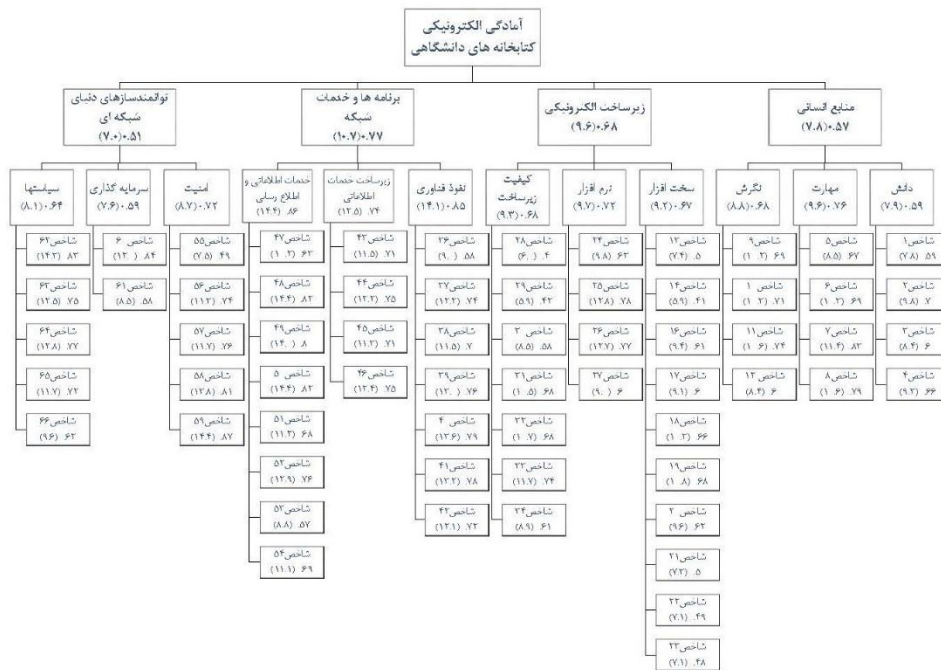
آمادگی الکترونیکی
کتابخانه های دانشگاهی

منابع انسانی
(۷.۸)۰.۵۷

زیرساخت الکترونیکی
(۹.۶)۰.۶۸

برنامه ها و خدمات شبکه
(۱۰.۷)۰.۷۷

توانمندسازهای دنیای شبکه ای
(۷.۰)۰.۵۱

دانش
(۷.۹)۰.۵۹

شاخص۱
(۷.۸) ۰.۵۹

شاخص۲
(۹.۸) ۰.۷

شاخص۳
(۸.۴) ۰.۶

شاخص۴
(۹.۲) ۰.۶۶

مهارت
(۹.۶)۰.۷۶

شاخص۵
(۸.۵) ۰.۶۷

شاخص۶
(۱۰.۲) ۰.۶۹

شاخص۷
(۱۱.۴) ۰.۸۲

شاخص۸
(۱۰.۶) ۰.۷۹

نگرش
(۸.۸)۰.۶۸

شاخص۹
(۱۰.۲) ۰.۶۹

شاخص۱۰
(۱۰.۲) ۰.۷۱

شاخص۱۱
(۱۰.۶) ۰.۷۴

شاخص۱۲
(۸.۴) ۰.۶

سخت افزار
(۹.۲)۰.۶۷

شاخص۱۳
(۷.۴) ۰.۵

شاخص۱۴
(۵.۹) ۰.۴۱

شاخص۱۶
(۹.۴) ۰.۶۱

شاخص۱۷
(۹.۱) ۰.۶

شاخص۱۸
(۱۰.۲) ۰.۶۶

شاخص۱۹
(۱۰.۸) ۰.۶۸

شاخص۲۰
(۹.۶) ۰.۶۲

شاخص۲۱
(۷.۲) ۰.۵

شاخص۲۲
(۷.۱) ۰.۴۹

شاخص۲۳
(۷.۱) ۰.۴۸

نرم افزار
(۹.۷)۰.۷۲

شاخص۲۴
(۹.۸) ۰.۶۳

شاخص۲۵
(۱۲.۸) ۰.۷۸

شاخص۲۶
(۱۲.۷) ۰.۷۷

شاخص۲۷
(۹.۰) ۰.۶

کیفیت زیرساخت
(۹.۳)۰.۶۸

شاخص۲۸
(۶.۰) ۰.۴

شاخص۲۹
(۵.۹) ۰.۴۲

شاخص۳۰
(۸.۵) ۰.۵۸

شاخص۳۱
(۱۰.۵) ۰.۶۸

شاخص۳۲
(۱۰.۷) ۰.۶۸

شاخص۳۳
(۱۱.۷) ۰.۷۴

شاخص۳۴
(۸.۹) ۰.۶۱

نفوذ فناوری
(۱۴.۱)۰.۸۵

شاخص۳۶
(۹.۰) ۰.۵۸

شاخص۳۷
(۱۲.۲) ۰.۷۴

شاخص۳۸
(۱۱.۵) ۰.۷

شاخص۳۹
(۱۲.۰) ۰.۷۶

شاخص۴۰
(۱۲.۶) ۰.۷۹

شاخص۴۱
(۱۳.۲) ۰.۷۸

شاخص۴۲
(۱۲.۱) ۰.۷۳

زیرساخت خدمات اطلاعاتی
(۱۲.۵) ۰.۷۴

شاخص۴۳
(۱۱.۵) ۰.۷۱

شاخص۴۴
(۱۲.۲) ۰.۷۵

شاخص۴۵
(۱۱.۲) ۰.۷۱

شاخص۴۶
(۱۲.۴) ۰.۷۵

خدمات اطلاعاتی و اطلاع رسانی
(۱۴.۴) ۰.۸۶

شاخص۴۷
(۱۰.۲) ۰.۶۳

شاخص۴۸
(۱۴.۴) ۰.۸۳

شاخص۴۹
(۱۴.۰) ۰.۸

شاخص۵۰
(۱۴.۴) ۰.۸۳

شاخص۵۱
(۱۱.۲) ۰.۶۸

شاخص۵۲
(۱۲.۹) ۰.۷۶

شاخص۵۳
(۸.۸) ۰.۵۷

شاخص۵۴
(۱۱.۱) ۰.۶۹

امنیت
(۸.۷)۰.۷۲

شاخص۵۵
(۷.۵) ۰.۴۹

شاخص۵۶
(۱۱.۲) ۰.۷۴

شاخص۵۷
(۱۱.۷) ۰.۷۶

شاخص۵۸
(۱۲.۸) ۰.۸۱

شاخص۵۹
(۱۴.۴) ۰.۸۷

سرمایه گذاری
(۷.۶)۰.۵۹

شاخص۶۰
(۱۲.۰) ۰.۸۴

شاخص۶۱
(۸.۵) ۰.۵۸

سیاستها
(۸.۱)۰.۶۴

شاخص۶۲
(۱۴.۲) ۰.۸۳

شاخص۶۳
(۱۲.۵) ۰.۷۵

شاخص۶۴
(۱۲.۸) ۰.۷۷

شاخص۶۵
(۱۱.۷) ۰.۷۲

شاخص۶۶
(۹.۶) ۰.۶۲